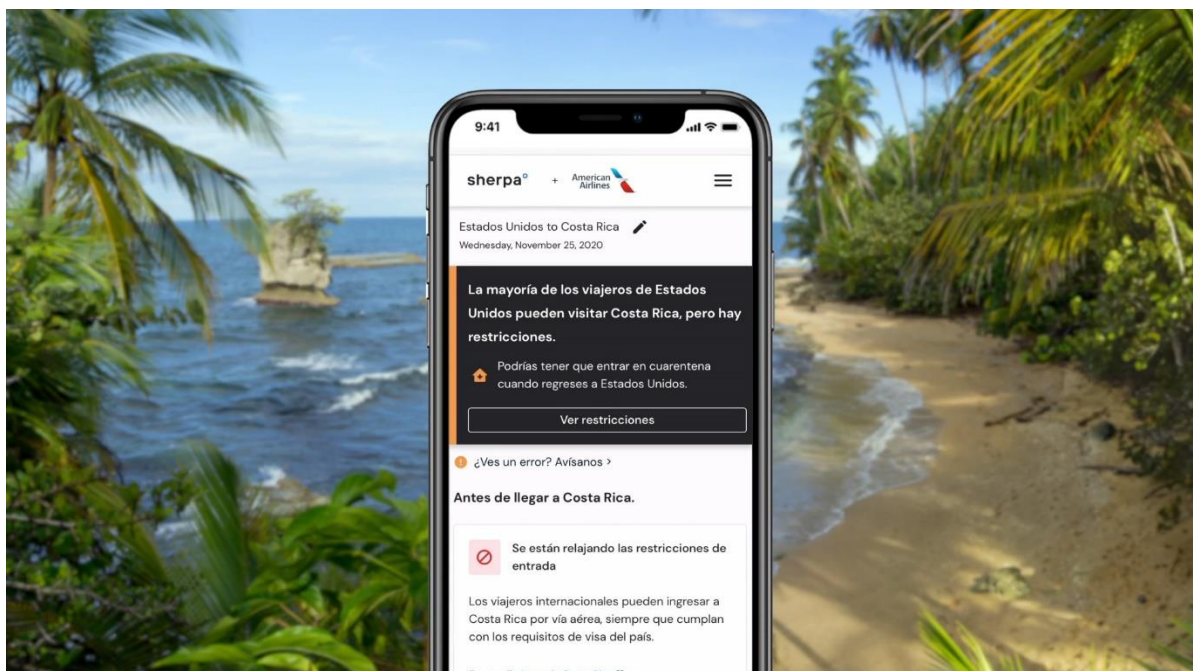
9:41

sherpa° + American Airlines

Estados Unidos to Costa Rica
Wednesday, November 25, 2020

La mayoría de los viajeros de Estados Unidos pueden visitar Costa Rica, pero hay restricciones.

Podrías tener que entrar en cuarentena cuando regreses a Estados Unidos.

Ver restricciones

¿Ves un error? Avísanos >

Antes de llegar a Costa Rica.

Se están relajando las restricciones de entrada

Los viajeros internacionales pueden ingresar a Costa Rica por vía aérea, siempre que cumplan con los requisitos de visa del país.

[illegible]